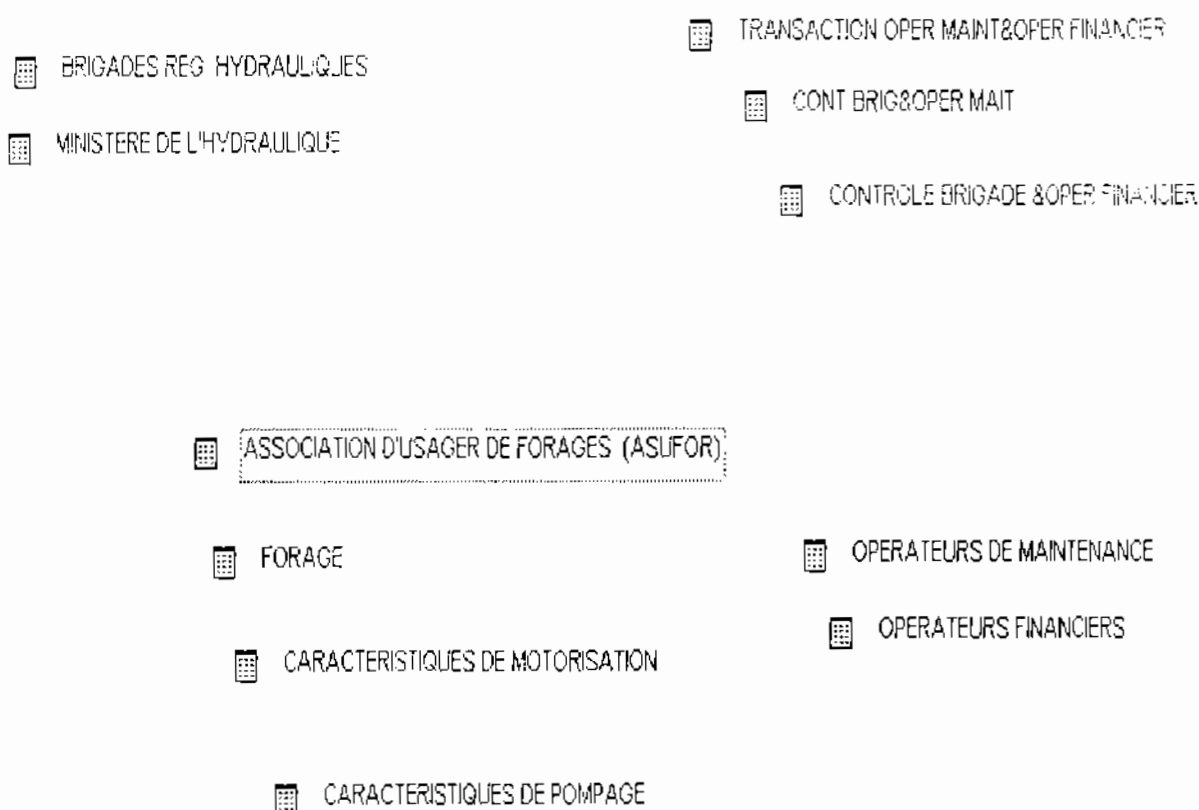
TRANSACTION OPER MAINT&OPER FINANCIER

BRIGADES REG HYDRAULIQUES

CONT BRIG&OPER MAIT

MINISTERE DE L'HYDRAULIQUE

CONTROLE BRIGADE &OPER FINANCIER

ASSOCIATION D'USAGER DE FORAGES (ASUFOR)

FORAGE

OPERATEURS DE MAINTENANCE

OPERATEURS FINANCIERS

CARACTERISTIQUES DE MOTORISATION

CARACTERISTIQUES DE POMPAGE